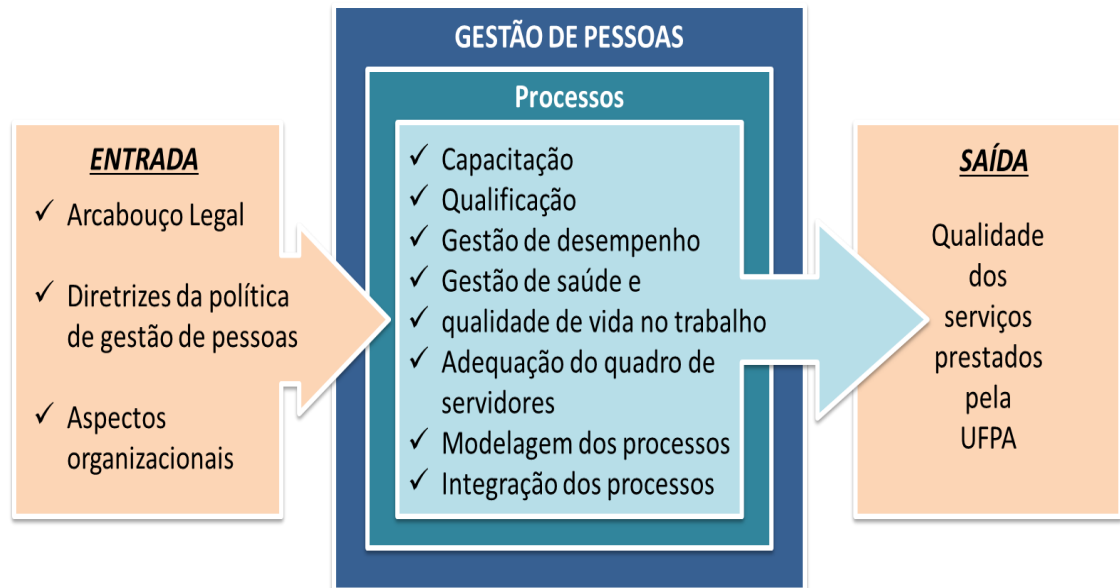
ENTRADA

✓ Arcabouço Legal

✓ Diretrizes da política de gestão de pessoas

✓ Aspectos organizacionais

GESTÃO DE PESSOAS

Processos

✓ Capacitação
✓ Qualificação
✓ Gestão de desempenho
✓ Gestão de saúde e
✓ qualidade de vida no trabalho
✓ Adequação do quadro de servidores
✓ Modelagem dos processos
✓ Integração dos processos

SAÍDA

Qualidade dos serviços prestados pela UFPA